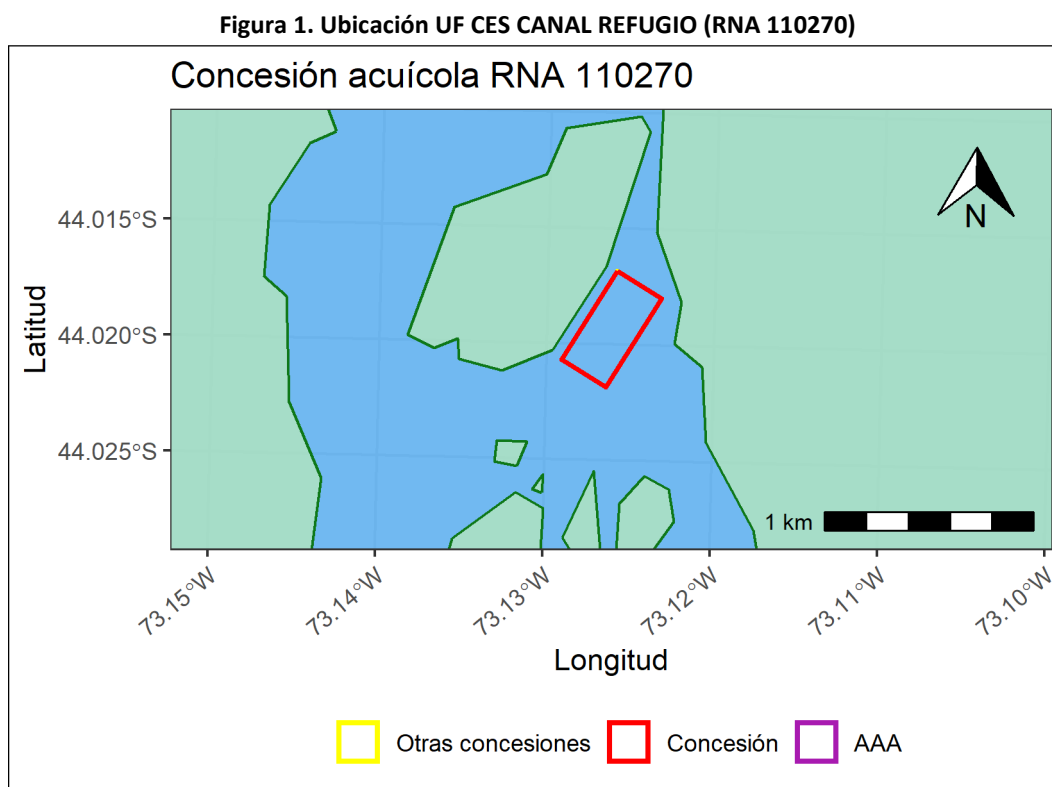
Figura 1. Ubicación UF CES CANAL REFUGIO (RNA 110270)

Concesión acuícola RNA 110270

N

Latitud

44.015°S

44.020°S

44.025°S

1 km

73.15°W

73.14°W

73.13°W

73.12°W

73.11°W

73.10°W

Longitud

Otras concesiones

Concesión

AAA